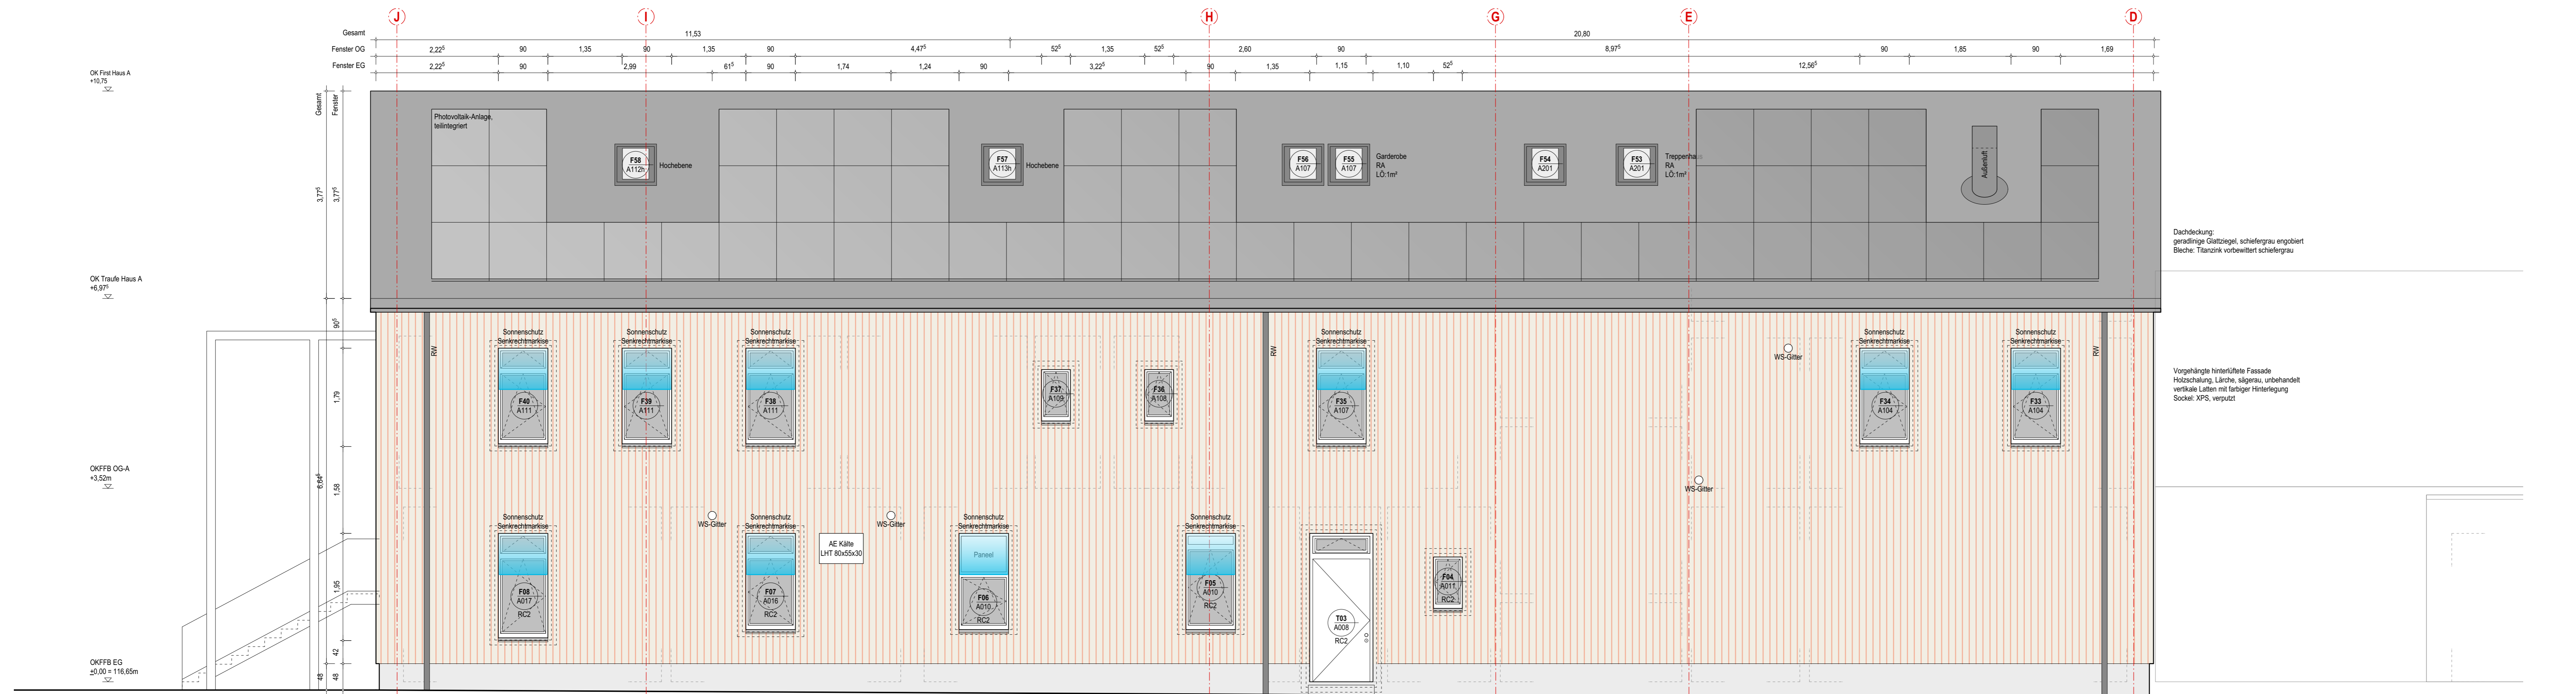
J I H G E D

Gesamt 11,53 20,80
Fenster OG 2,22⁵ 90 1,35 90 1,35 90 4,47⁵ 52⁵ 1,35 52⁵ 2,60 90 8,97⁵ 90 1,85 90 1,69
Fenster EG 2,22⁵ 90 2,99 61⁵ 90 1,74 1,24 90 3,22⁵ 90 1,35 1,15 1,10 52⁵ 12,56⁵

OK First Haus A
+10,75

OK Traufe Haus A
+6,97⁵

OKFFB OG-A
+3,52m

OKFFB EG
±0,00 = 116,65m

Gesamt Fenster
3,77⁵ 3,77⁵
90⁵
1,79
6,64⁵
1,58
1,95
42
48 48

Photovoltaik-Anlage, teilintegriert

F58 A112h Hochebene
F57 A113h Hochebene
F56 A107
F55 A107
Garderobe RA LÖ:1m²
F54 A201
F53 A201
Treppenhaus RA LÖ:1m²
Außenluft

Dachdeckung:
geradlinige Glattziegel, schiefergrau engobiert
Bleche: Titanzink vorbewittert schiefergrau

Vorgehängte hinterlüftete Fassade
Holzschalung, Lärche, sägerau, unbehandelt
vertikale Latten mit farbiger Hinterlegung
Sockel: XPS, verputzt

RW RW RW

Sonnenschutz Senkrechtmarkise
F40 A111
Sonnenschutz Senkrechtmarkise
F39 A111
Sonnenschutz Senkrechtmarkise
F38 A111
F37 A109
F36 A108
Sonnenschutz Senkrechtmarkise
F35 A107
WS-Gitter
Sonnenschutz Senkrechtmarkise
F34 A104
Sonnenschutz Senkrechtmarkise
F33 A104

Sonnenschutz Senkrechtmarkise
F08 A017 RC2
WS-Gitter
Sonnenschutz Senkrechtmarkise
F07 A016 RC2
AE Kälte LHT 80x55x30
WS-Gitter
Sonnenschutz Senkrechtmarkise
Paneel
F06 A010 RC2
Sonnenschutz Senkrechtmarkise
F05 A010 RC2
T03 A008 RC2
F04 A011 RC2
WS-Gitter